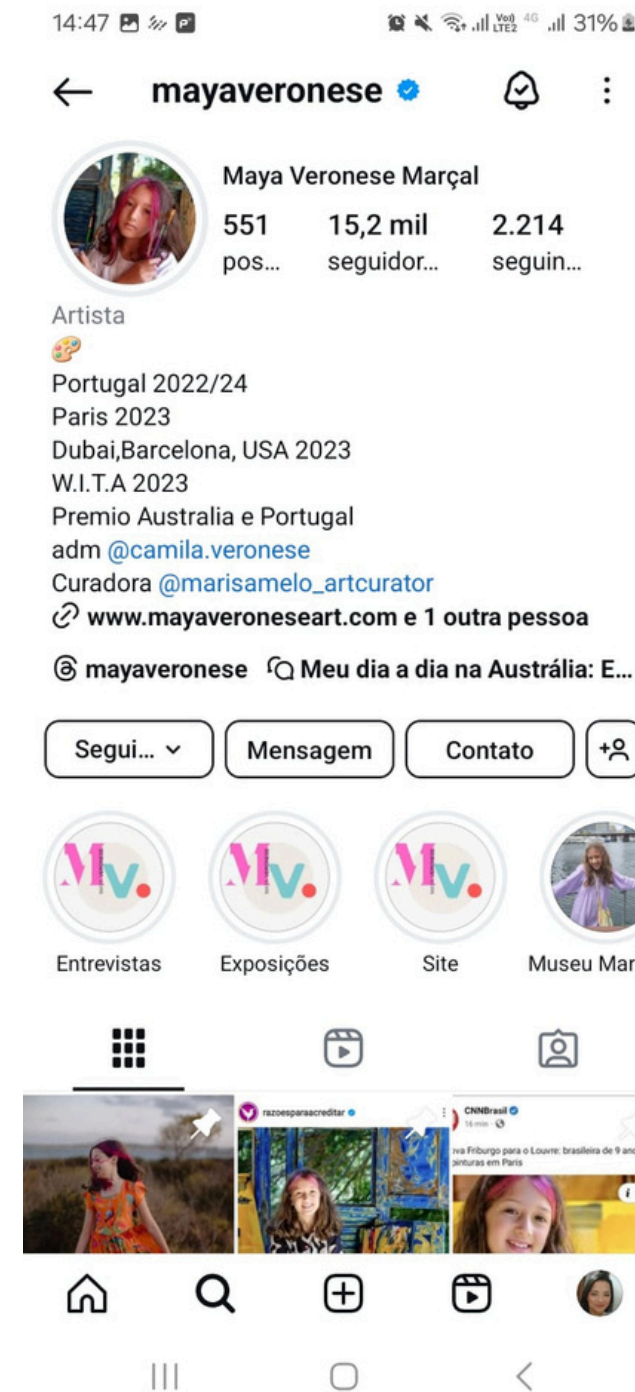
14:47 Vo) LTE2 4G 31%

mayaveronese

Maya Veronese Marçal

551 pos...
15,2 mil seguidor...
2.214 seguin...

Artista
🎨
Portugal 2022/24
Paris 2023
Dubai,Barcelona, USA 2023
W.I.T.A 2023
Premio Australia e Portugal
adm @camila.veronese
Curadora @marisamelo_artcurator
www.mayaveroneseart.com e 1 outra pessoa

mayaveronese
Meu dia a dia na Austrália: E...

Segui...
Mensagem
Contato

Mv.
Entrevistas
Mv.
Exposições
Mv.
Site
Museu Mar

razoesparaacreditar
CNNBrasil
16 min
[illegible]va Friburgo para o Louvre: brasileira de 9 an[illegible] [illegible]pinturas em Paris